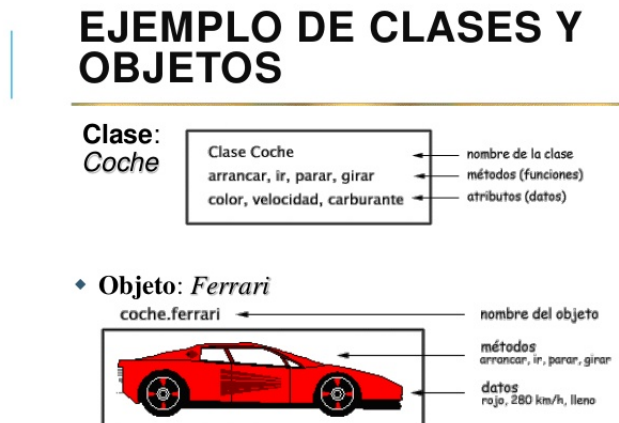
EJEMPLO DE CLASES Y OBJETOS

Clase: Coche

Clase Coche
arrancar, ir, parar, girar
color, velocidad, carburante

nombre de la clase
métodos (funciones)
atributos (datos)

Objeto: Ferrari

coche.ferrari

nombre del objeto
métodos
arrancar, ir, parar, girar
datos
rojo, 280 km/h, lleno